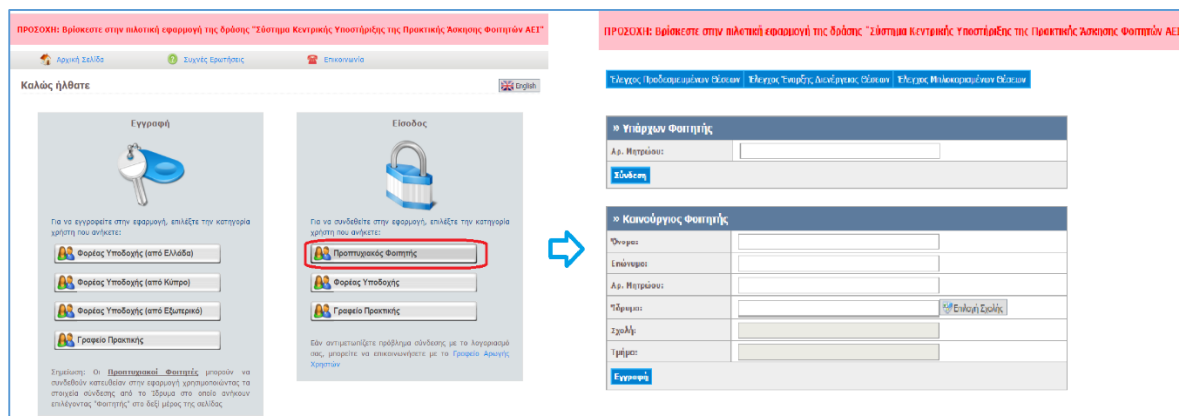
ΠΡΟΣΟΧΗ: Βρίσκεστε στην πιλοτική εφαρμογή της δράσης "Σύστημα Κεντρικής Υποστήριξης της Πρακτικής Άσκησης Φοιτητών ΑΕΙ"

Αρχική Σελίδα
Συχνές Ερωτήσεις
Επικοινωνία

Καλώς ήλθατε
English

Εγγραφή

Για να εγγραφείτε στην εφαρμογή, επιλέξτε την κατηγορία χρήστη που ανήκετε:

Φορέας Υποδοχής (από Ελλάδα)
Φορέας Υποδοχής (από Κύπρο)
Φορέας Υποδοχής (από Εξωτερικό)
Γραφείο Πρακτικής

Σημείωση: Οι Προπτυχιακοί Φοιτητές μπορούν να συνδεθούν κατευθείαν στην εφαρμογή χρησιμοποιώντας τα στοιχεία σύνδεσης από το Ίδρυμα στο οποίο ανήκουν επιλέγοντας "Φοιτητής" στο δεξί μέρος της σελίδας

Είσοδος

Για να συνδεθείτε στην εφαρμογή, επιλέξτε την κατηγορία χρήστη που ανήκετε:

Προπτυχιακός Φοιτητής
Φορέας Υποδοχής
Γραφείο Πρακτικής

Εάν αντιμετωπίζετε πρόβλημα σύνδεσης με το λογαριασμό σας, μπορείτε να επικοινωνήσετε με το Γραφείο Αρωγής Χρηστών

ΠΡΟΣΟΧΗ: Βρίσκεστε στην πιλοτική εφαρμογή της δράσης "Σύστημα Κεντρικής Υποστήριξης της Πρακτικής Άσκησης Φοιτητών ΑΕΙ"

Έλεγχος Προδεσμευμένων Θέσεων | Έλεγχος Έναρξης Διενέργειας Θέσεων | Έλεγχος Ολοκληρωμένων Θέσεων

» Υπάρχων Φοιτητής
Αρ. Μητρώου:
Σύνδεση

» Καινούργιος Φοιτητής
Όνομα:
Επώνυμο:
Αρ. Μητρώου:
Ίδρυμα:
Επιλογή Σχολής
Σχολή:
Τμήμα:
Εγγραφή